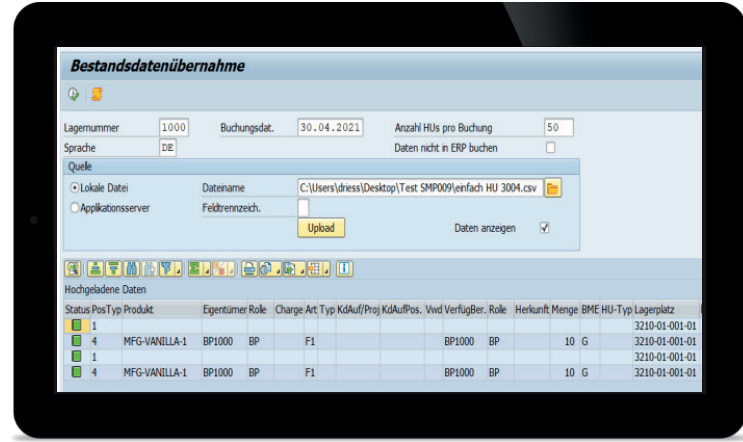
Bestandsdatenübernahme

Lagernummer 1000
Buchungsdat. 30.04.2021
Anzahl HUs pro Buchung 50
Sprache DE
Daten nicht in ERP buchen

Quelle
Lokale Datei
Dateiname C:\Users\driess\Desktop\Test SMP009\einfach HU 3004.csv
Applikationsserver
Feldtrennzeich.
Upload
Daten anzeigen

Hochgeladene Daten

| Status | PosTyp | Produkt | Eigentümer | Rolle | Charge | Art | Typ | KdAuf/Proj | KdAufPos. | Vwd | VerfügBer. | Rolle | Herkunft | Menge | BME | HU-Typ | Lagerplatz |
|---|---|---|---|---|---|---|---|---|---|---|---|---|---|---|---|---|---|
| | 1 | | | | | | | | | | | | | | | | 3210-01-001-01 |
| | 4 | MFG-VANILLA-1 | BP1000 | BP | | F1 | | | | | BP1000 | BP | | 10 | G | | 3210-01-001-01 |
| | 1 | | | | | | | | | | | | | | | | 3210-01-001-01 |
| | 4 | MFG-VANILLA-1 | BP1000 | BP | | F1 | | | | | BP1000 | BP | | 10 | G | | 3210-01-001-01 |